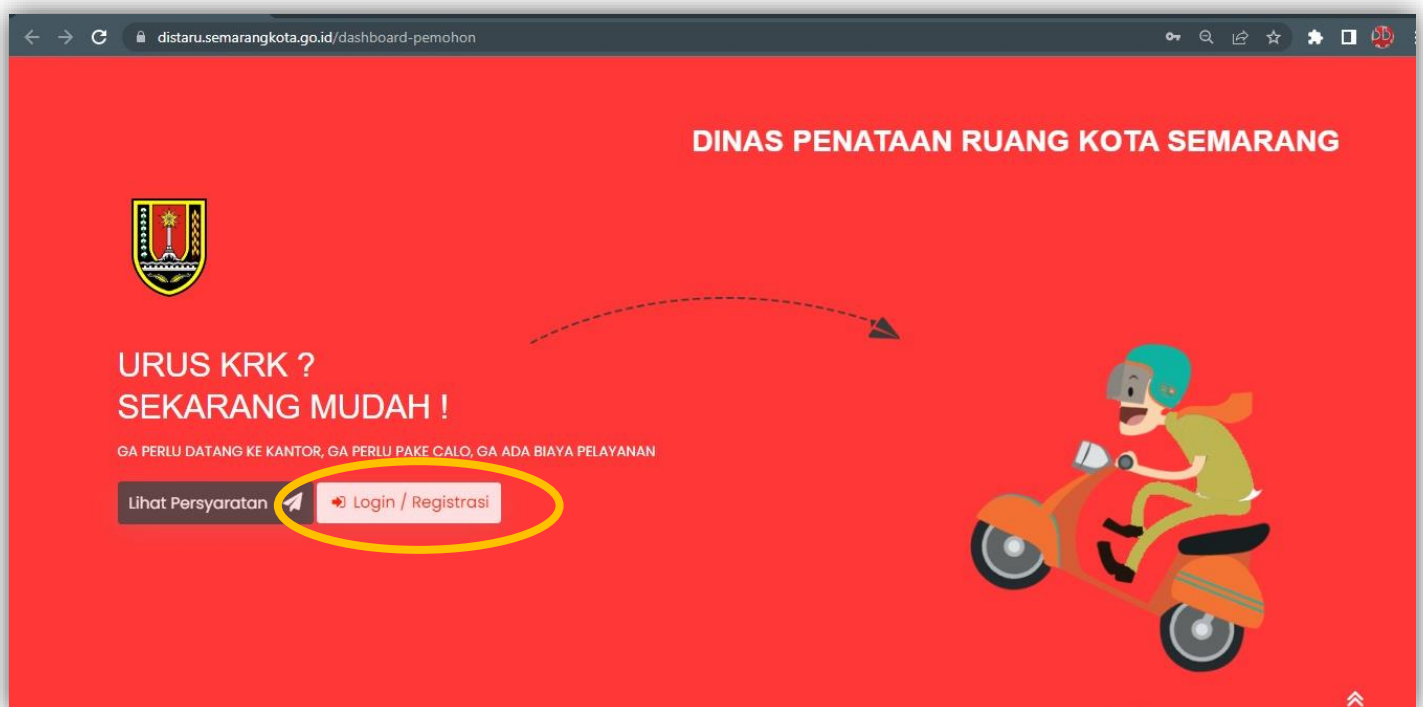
distaru.semarangkota.go.id/dashboard-pemohon

DINAS PENATAAN RUANG KOTA SEMARANG

URUS KRK ?
SEKARANG MUDAH !

GA PERLU DATANG KE KANTOR, GA PERLU PAKE CALO, GA ADA BIAYA PELAYANAN

Lihat Persyaratan

Login / Registrasi